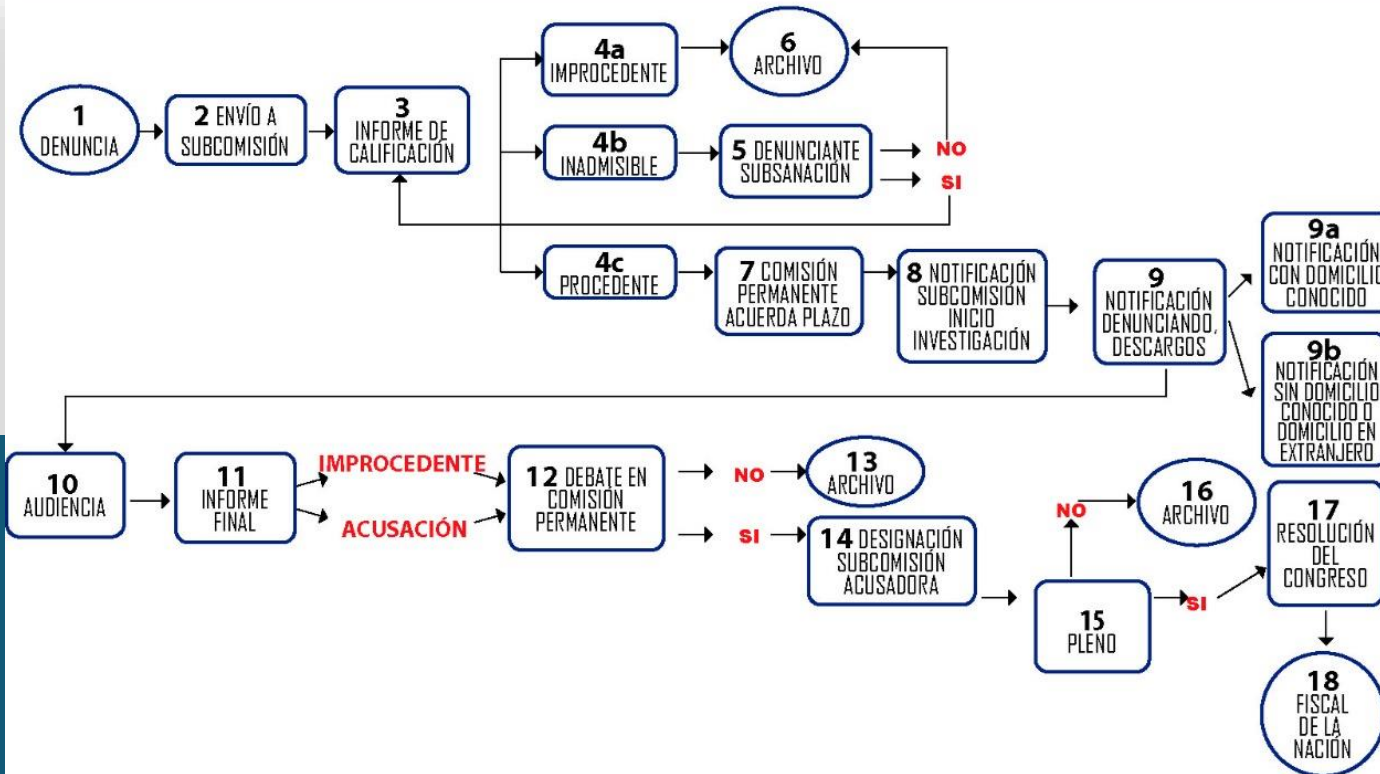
1 DENUNCIA

2 ENVÍO A SUBCOMISIÓN

3 INFORME DE CALIFICACIÓN

4a IMPROCEDENTE

6 ARCHIVO

4b INADMISIBLE

5 DENUNCIANTE SUBSANACIÓN

NO

SI

4c PROCEDENTE

7 COMISIÓN PERMANENTE ACUERDA PLAZO

8 NOTIFICACIÓN SUBCOMISIÓN INICIO INVESTIGACIÓN

9 NOTIFICACIÓN DENUNCIANDO, DESCARGOS

9a NOTIFICACIÓN CON DOMICILIO CONOCIDO

9b NOTIFICACIÓN SIN DOMICILIO CONOCIDO O DOMICILIO EN EXTRANJERO

10 AUDIENCIA

11 INFORME FINAL

IMPROCEDENTE

ACUSACIÓN

12 DEBATE EN COMISIÓN PERMANENTE

NO

13 ARCHIVO

SI

14 DESIGNACIÓN SUBCOMISIÓN ACUSADORA

15 PLENO

NO

16 ARCHIVO

SI

17 RESOLUCIÓN DEL CONGRESO

18 FISCAL DE LA NACIÓN